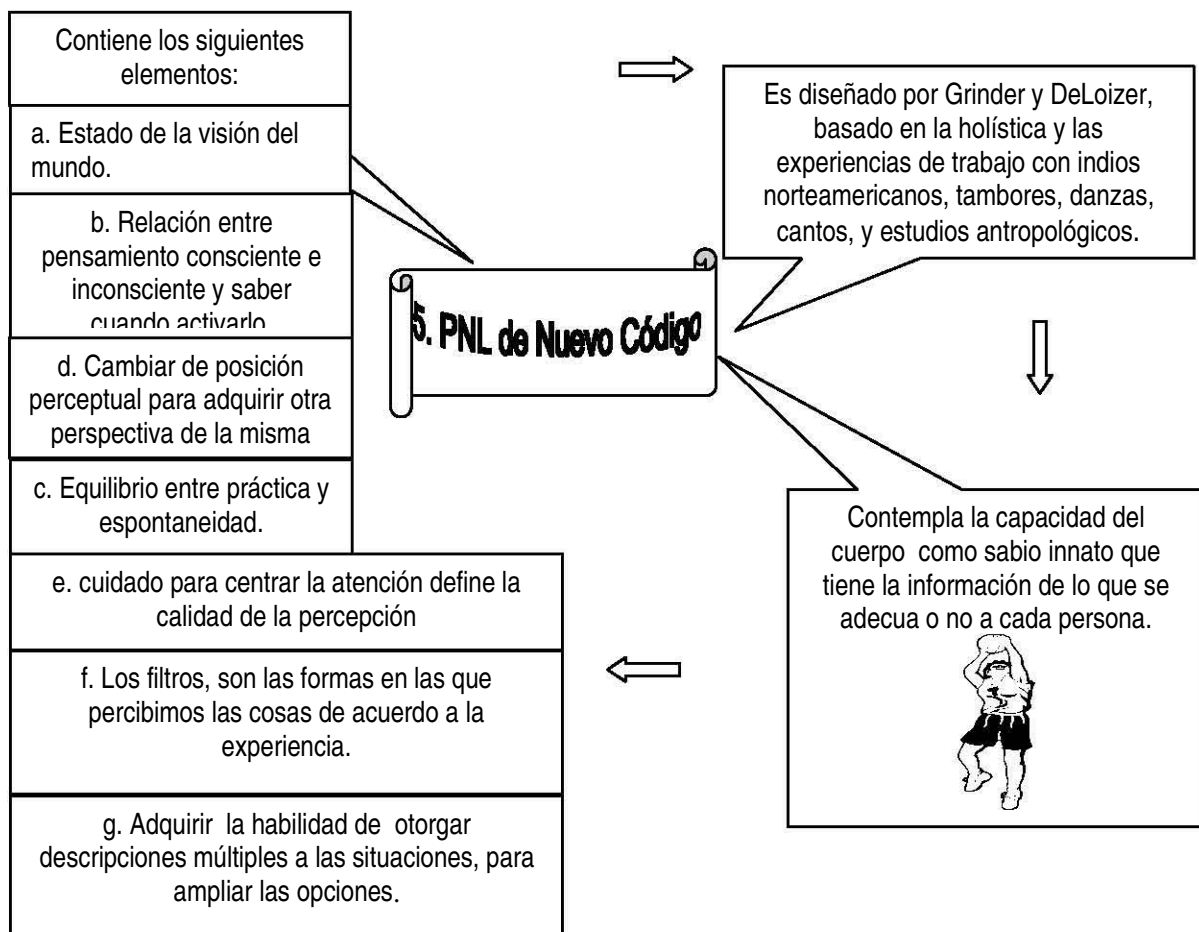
Contiene los siguientes elementos:

a. Estado de la visión del mundo.

b. Relación entre pensamiento consciente e inconsciente y saber cuando activarlo

d. Cambiar de posición perceptual para adquirir otra perspectiva de la misma

c. Equilibrio entre práctica y espontaneidad.

e. cuidado para centrar la atención define la calidad de la percepción

f. Los filtros, son las formas en las que percibimos las cosas de acuerdo a la experiencia.

g. Adquirir la habilidad de otorgar descripciones múltiples a las situaciones, para ampliar las opciones.

5. PNL de Nuevo Código

Es diseñado por Grinder y DeLoizer, basado en la holística y las experiencias de trabajo con indios norteamericanos, tambores, danzas, cantos, y estudios antropológicos.

Contempla la capacidad del cuerpo como sabio innato que tiene la información de lo que se adecua o no a cada persona.